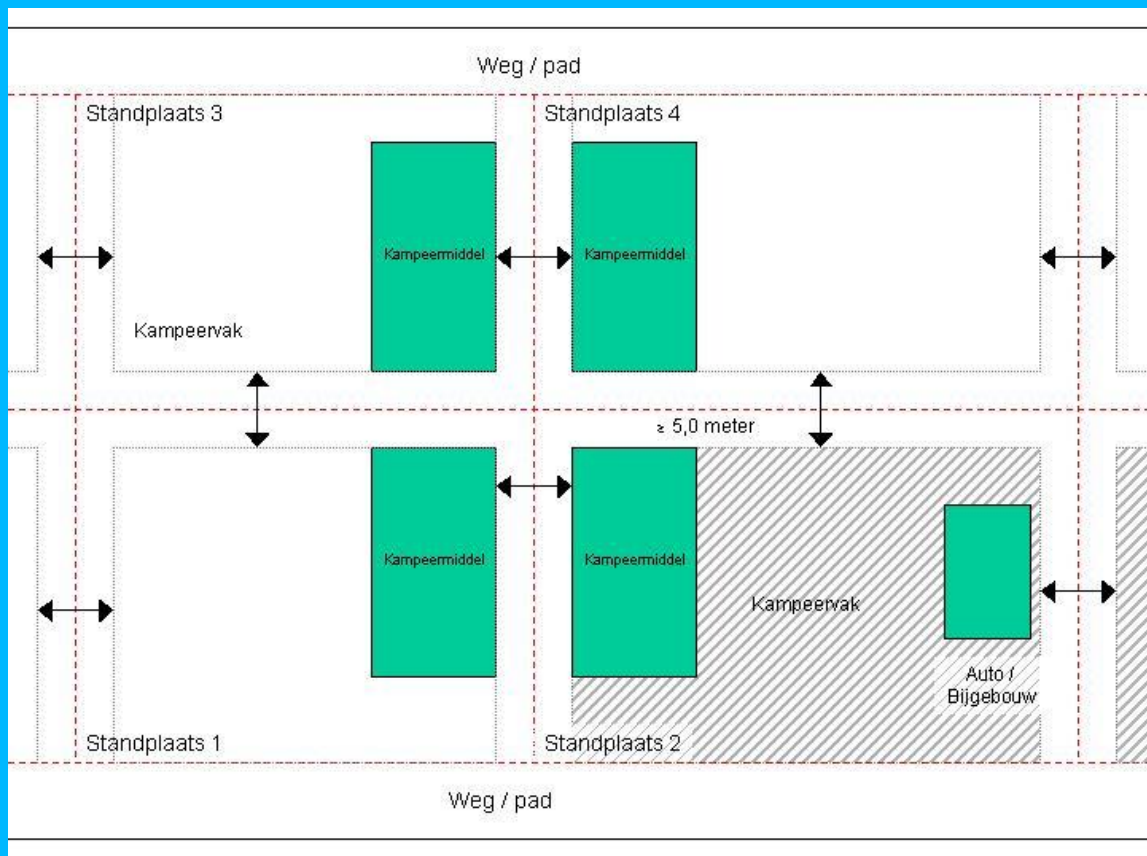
Weg / pad

Standplaats 3

Standplaats 4

Kampeermiddel

Kampeermiddel

Kampeervak

$\geq$ 5,0 meter

Kampeermiddel

Kampeermiddel

Kampeervak

Auto / Bijgebouw

Standplaats 1

Standplaats 2

Weg / pad